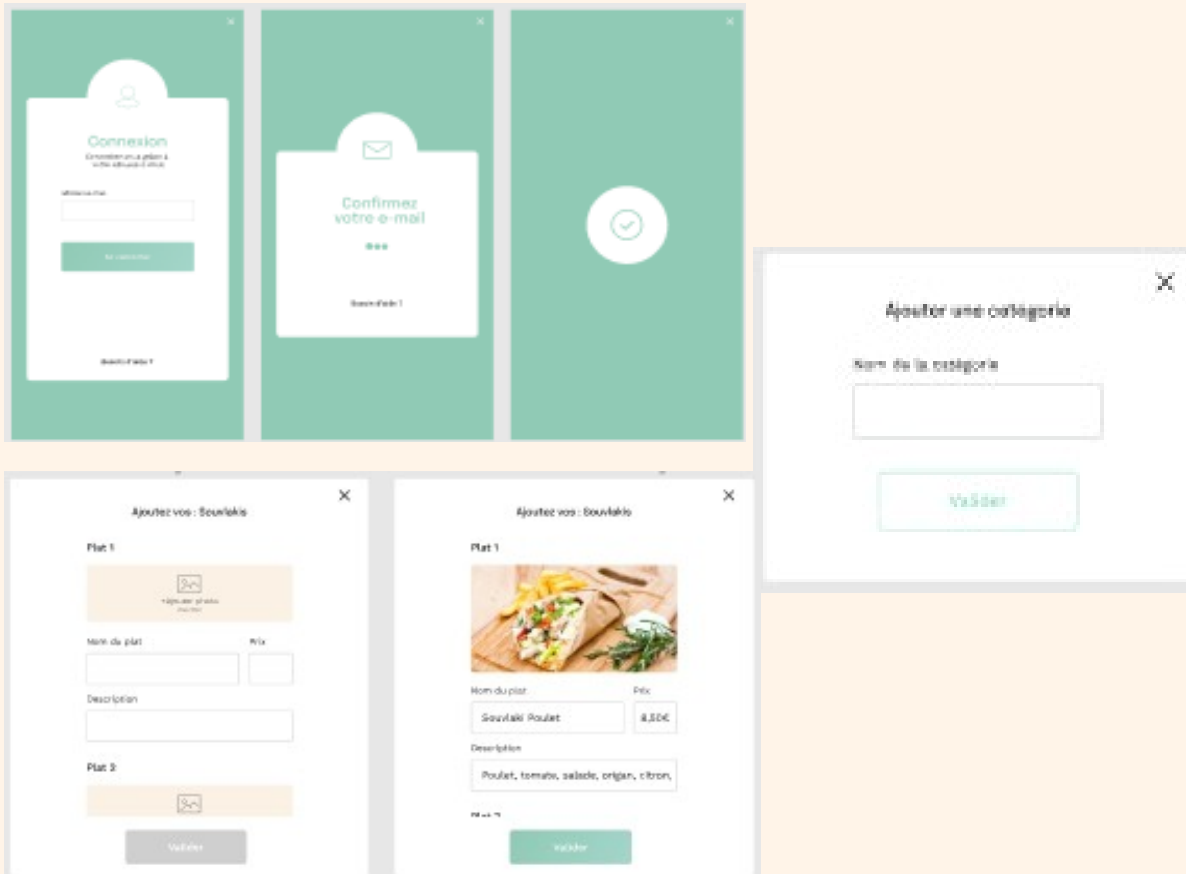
Connexion

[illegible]

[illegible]

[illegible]

Besoin d'aide ?

Confirmez votre e-mail

Besoin d'aide ?

Ajouter une catégorie

Nom de la catégorie

Valider

Ajoutez vos : Souvlakis

Plat 1

+Ajouter photo

Nom du plat

Prix

Description

Plat 2

Valider

Ajoutez vos : Souvlakis

Plat 1

Nom du plat

Prix

Souvlaki Poulet

8,50€

Description

Poulet, tomate, salade, origan, citron,

Plat 2

Valider